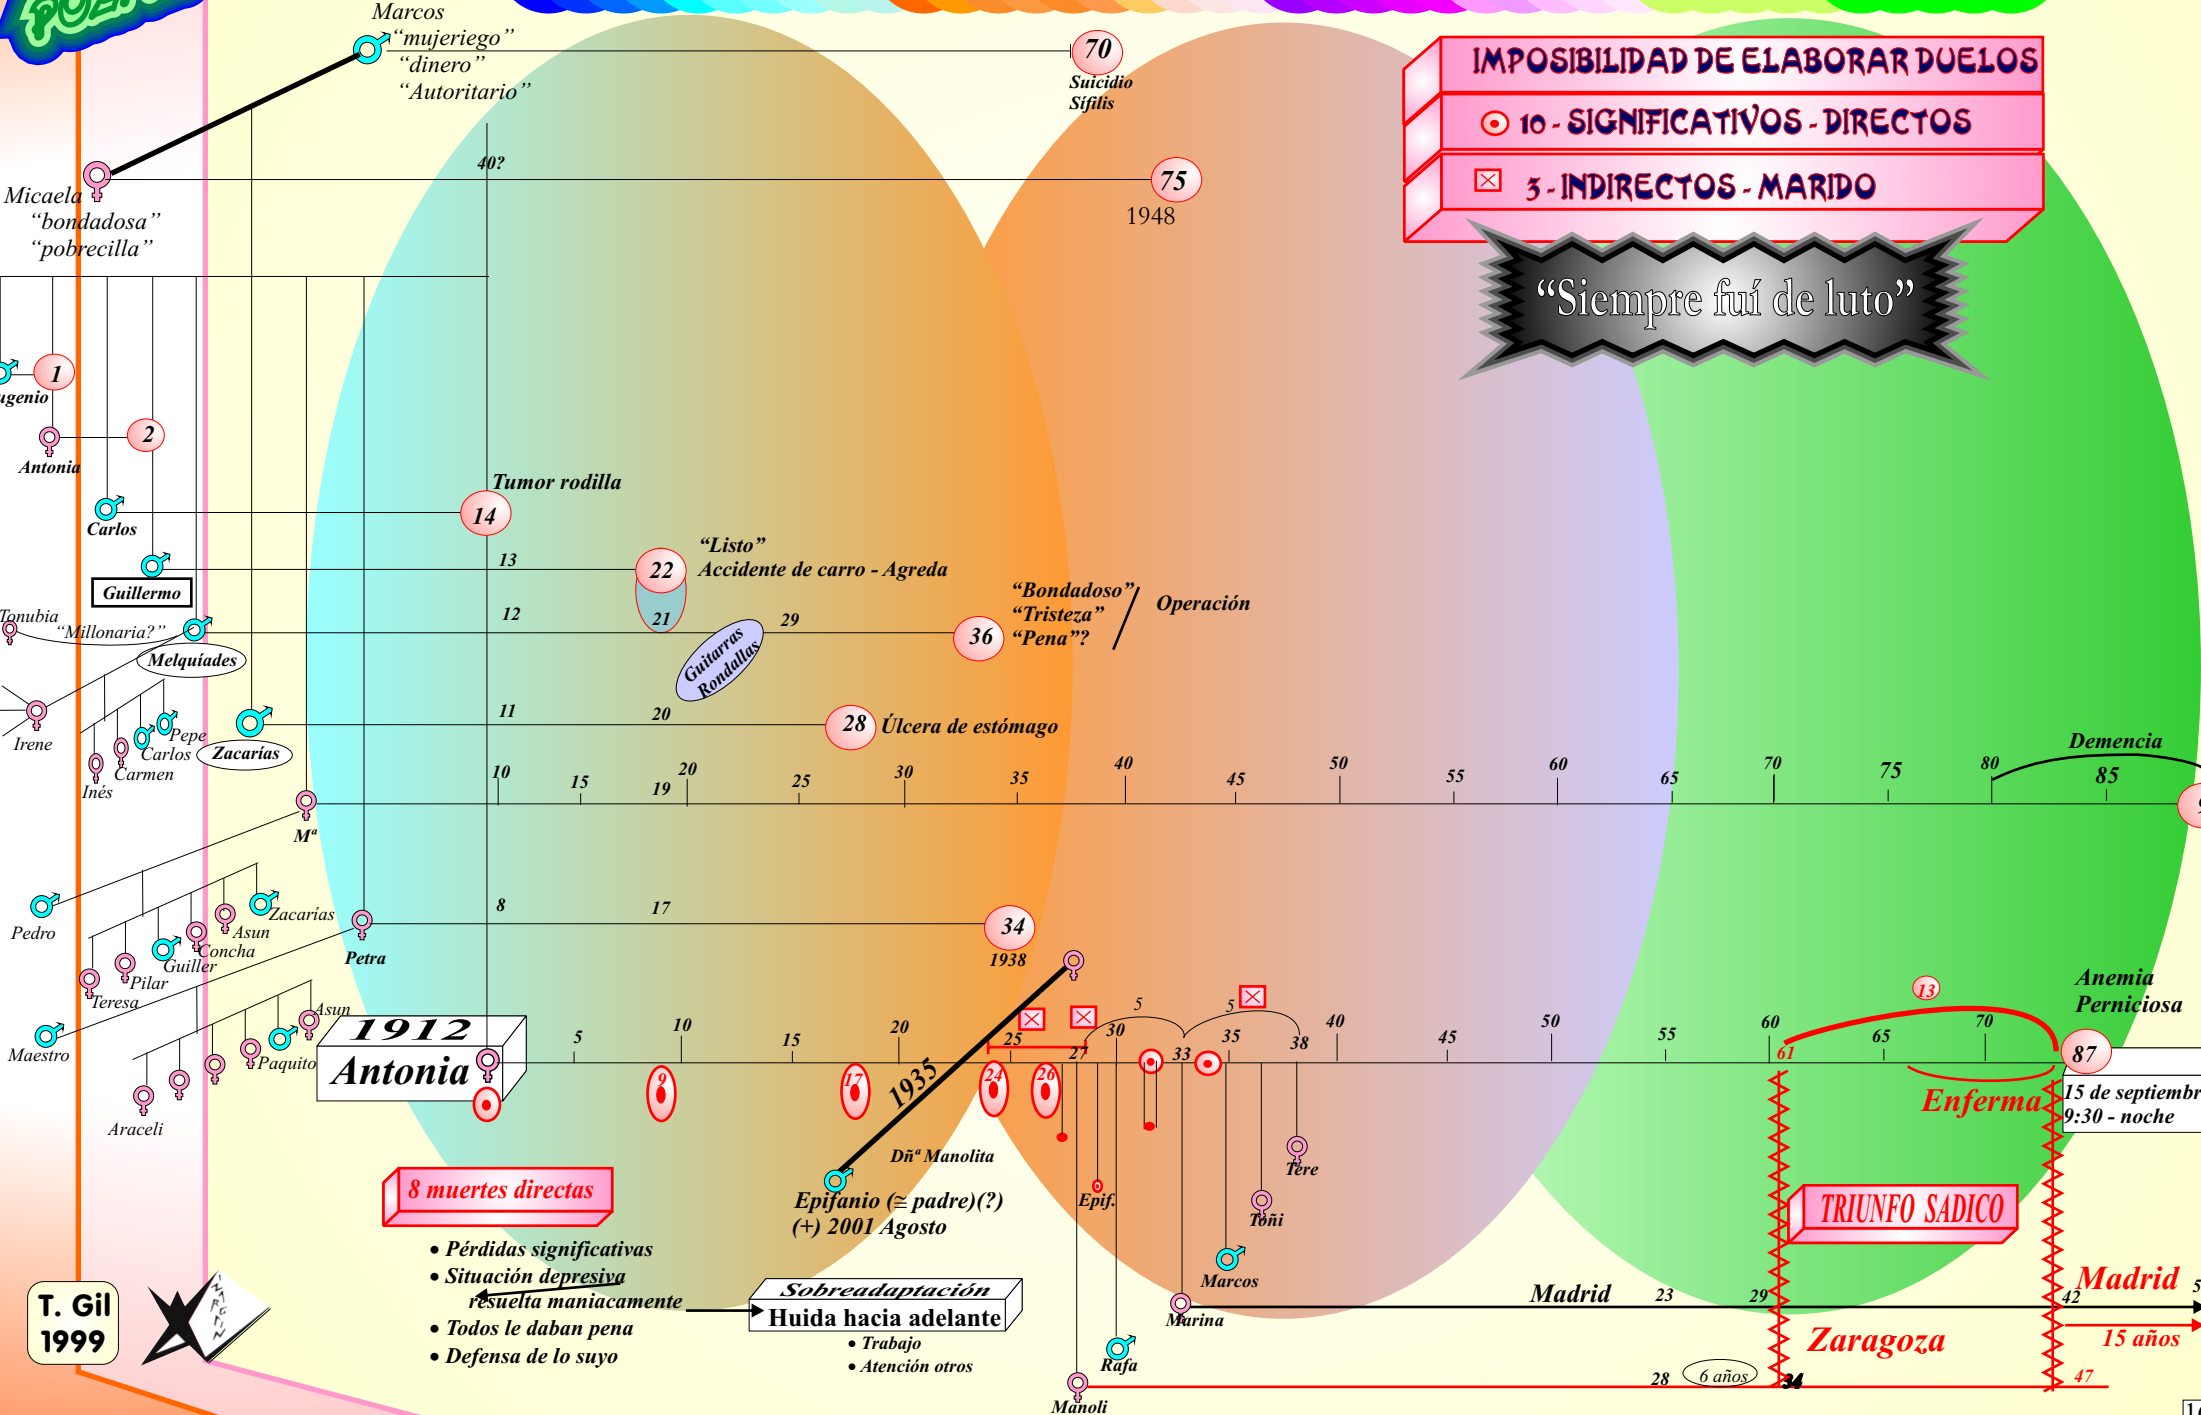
Marcos
"mujeriego"
"dinero"
"Autoritario"

70
Suicidio
Sífilis

IMPOSIBILIDAD DE ELABORAR DUELOS
10 - SIGNIFICATIVOS - DIRECTOS
3 - INDIRECTOS - MARIDO

"Siempre fuí de luto"

40?

Micaela
"bondadosa"
"pobrecilla"

75
1948

1
ugenio
Antonia
2
Carlos
Tumor rodilla
14
13
Guillermo
22
"Listo"
Accidente de carro - Agreda
21
Tonubia
"Millonaria?"
Melquiades
12
Guitarras Rondallas
29
36
"Bondadoso"
"Tristeza"
"Pena"?
Operación
Irene
Pepe
Carlos
Carmen
Inés
Zacarías
11
20
28
Úlcera de estómago
Demencia

10 15 19 20 25 30 35 40 45 50 55 60 65 70 75 80 85

Mª
Pedro
Zacarías
Asun
Concha
Guiller
Pilar
Teresa
Petra
8
17
34
1938
Maestro
Asun
Paquito
Araceli
1912
Antonia
5 10 15 20
9
17
1935
24
26
25
27
30
5
33
35
5
38
40
45
50
55
60
61
65
13
70
Anemia
Perniciosa
87
15 de septiembr
9:30 - noche
Enferma

Dñª Manolita
Epifanio (≃ padre)(?)
(+) 2001 Agosto
Epif.
Tere
Toñi
Marcos
Marina
Rafa
Manoli

8 muertes directas
• Pérdidas significativas
• Situación depresiva resuelta maniacamente
• Todos le daban pena
• Defensa de lo suyo

Sobreadaptación
Huida hacia adelante
• Trabajo
• Atención otros

TRIUNFO SADICO
Madrid 23 29
42
Madrid
15 años
Zaragoza
28
6 años
34
47

T. Gil
1999